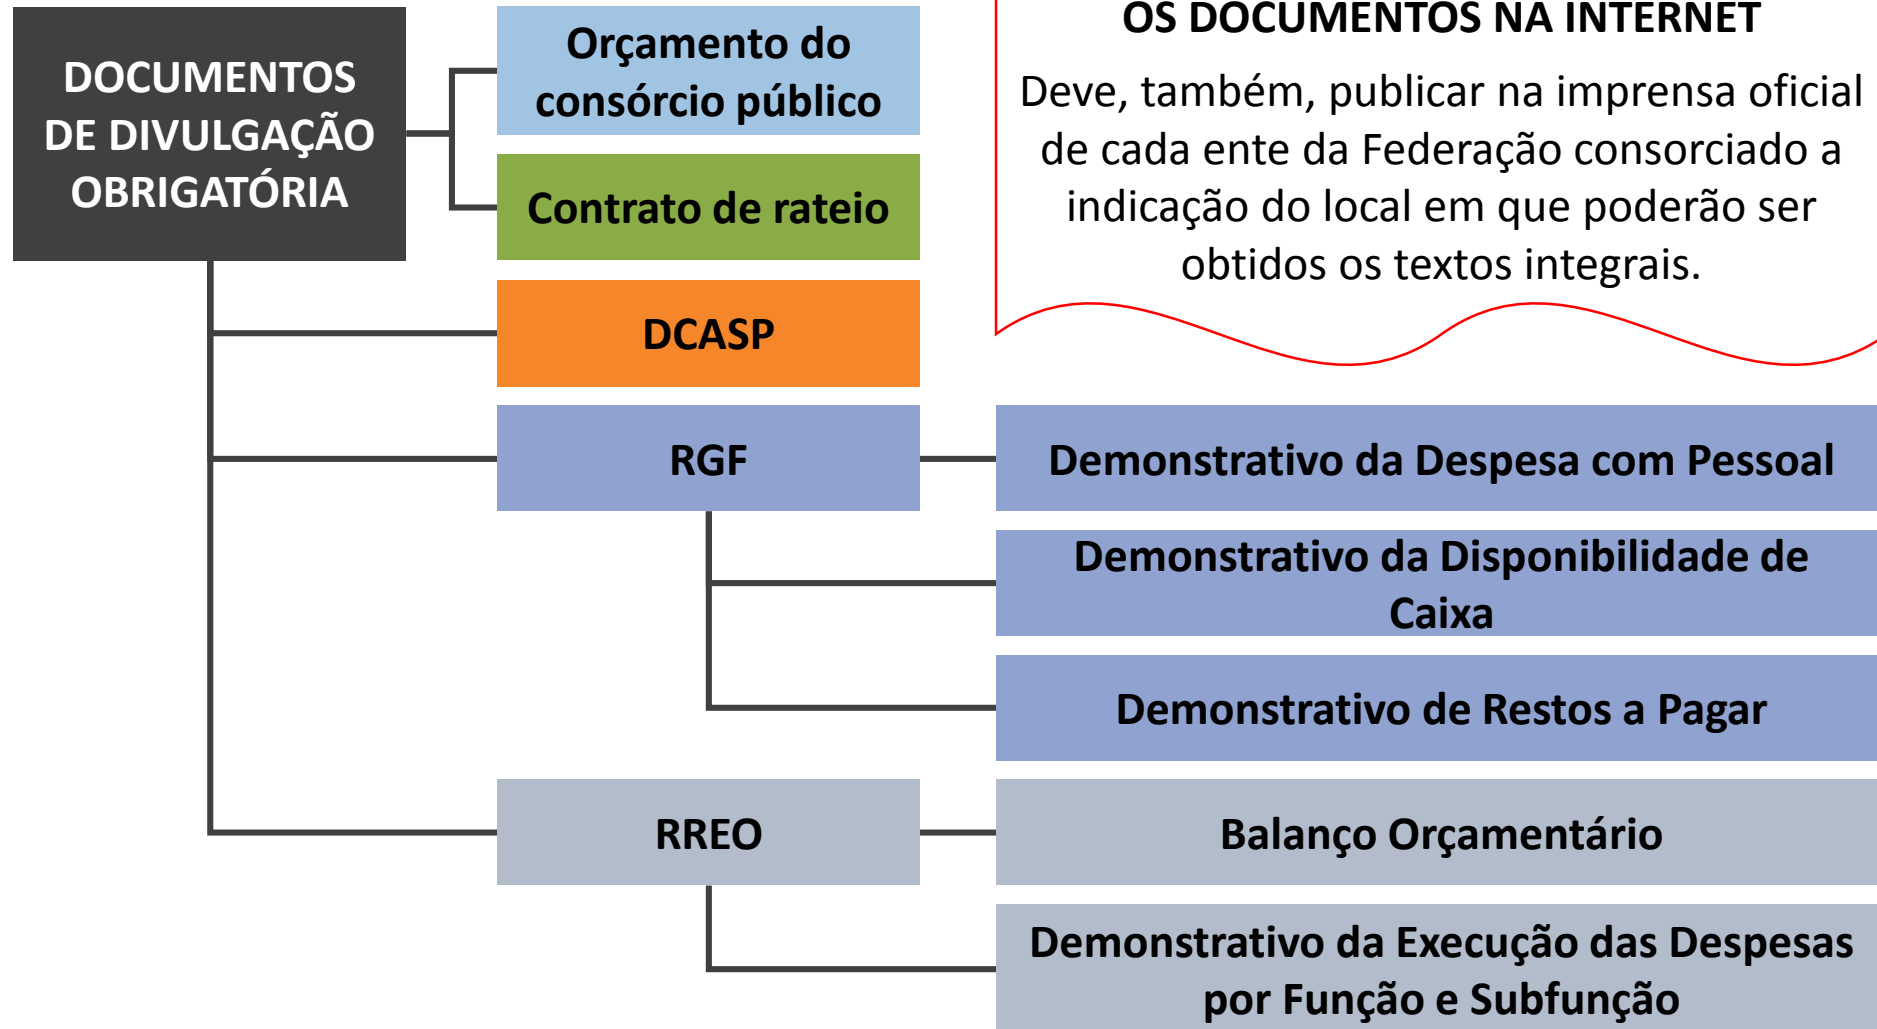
DOCUMENTOS DE DIVULGAÇÃO OBRIGATÓRIA

Orçamento do consórcio público

Contrato de rateio

DCASP

RGF

RREO

OS DOCUMENTOS NA INTERNET

Deve, também, publicar na imprensa oficial de cada ente da Federação consorciado a indicação do local em que poderão ser obtidos os textos integrais.

Demonstrativo da Despesa com Pessoal

Demonstrativo da Disponibilidade de Caixa

Demonstrativo de Restos a Pagar

Balanço Orçamentário

Demonstrativo da Execução das Despesas por Função e Subfunção